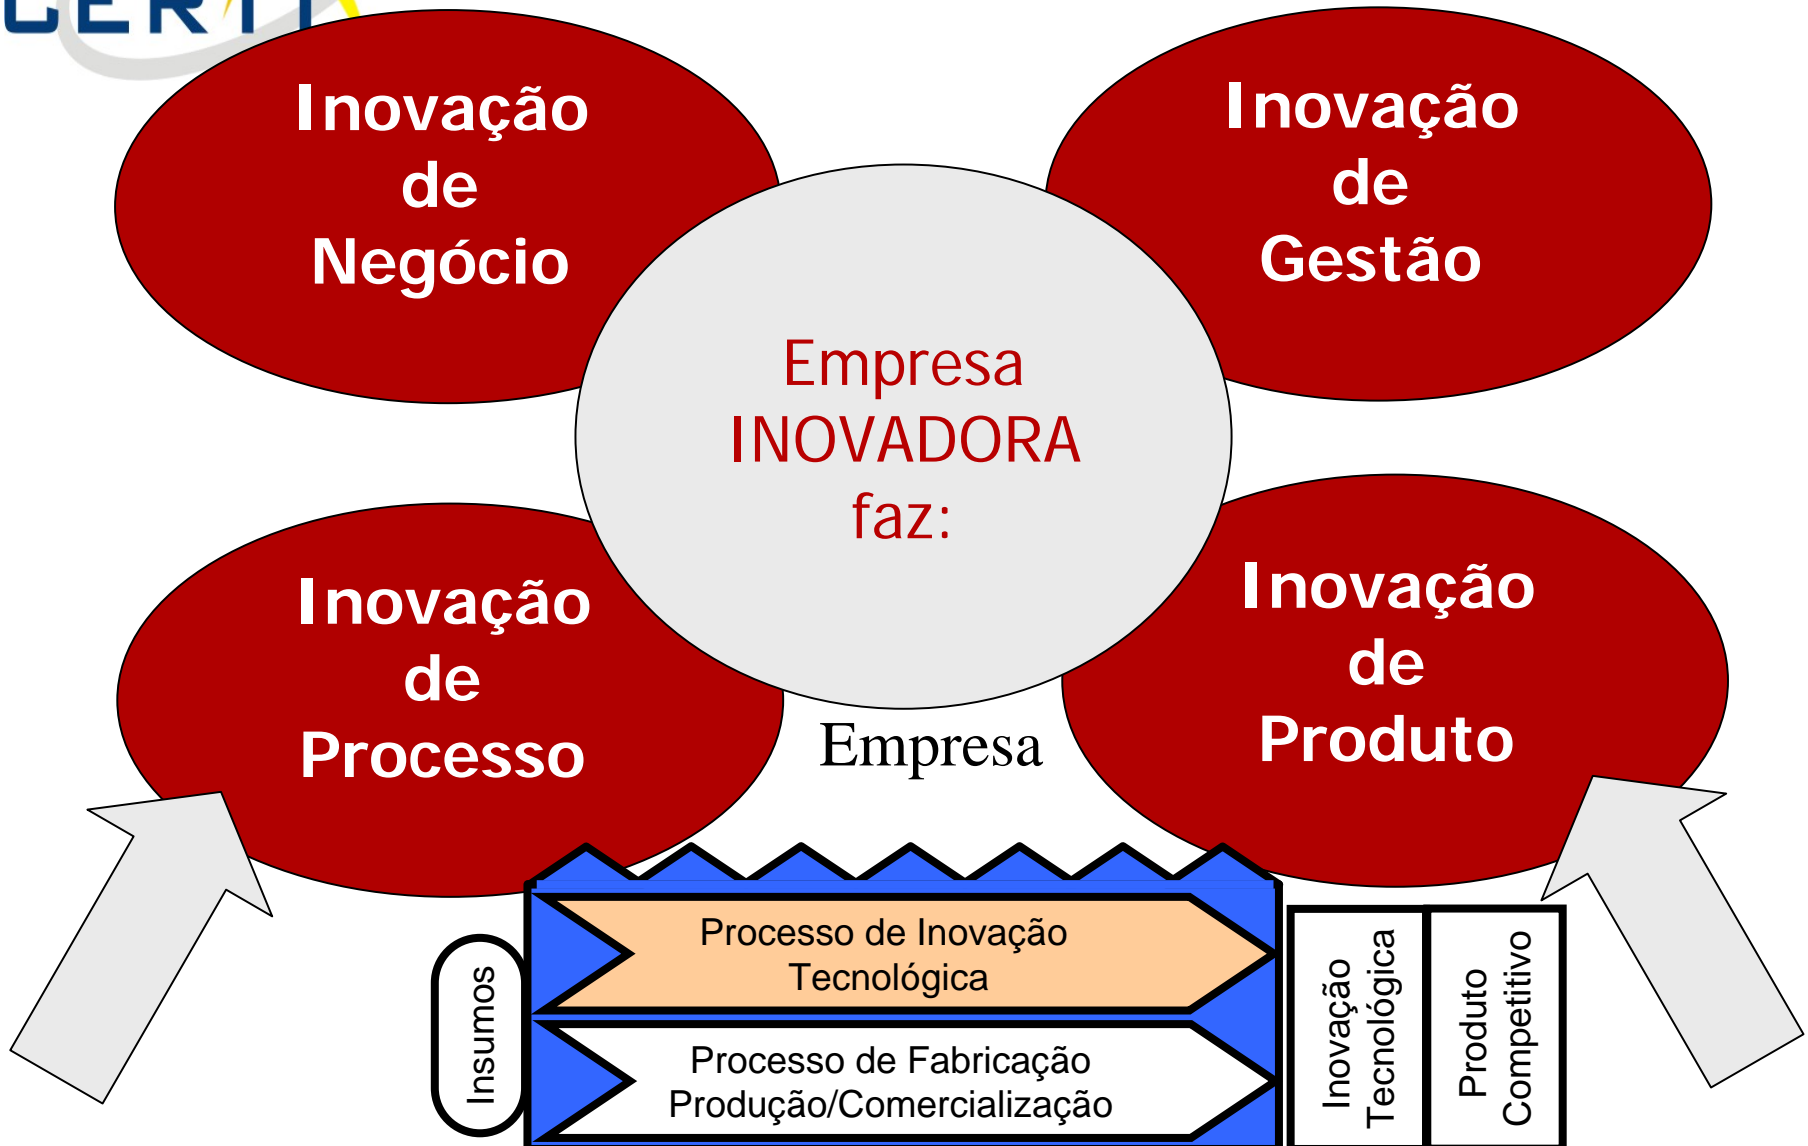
CERTI

Inovação de Negócio

Inovação de Gestão

Empresa INOVADORA faz:

Inovação de Processo

Inovação de Produto

Empresa

Processo de Inovação Tecnológica

Processo de Fabricação Produção/Comercialização

Insumos

Inovação Tecnológica

Produto Competitivo